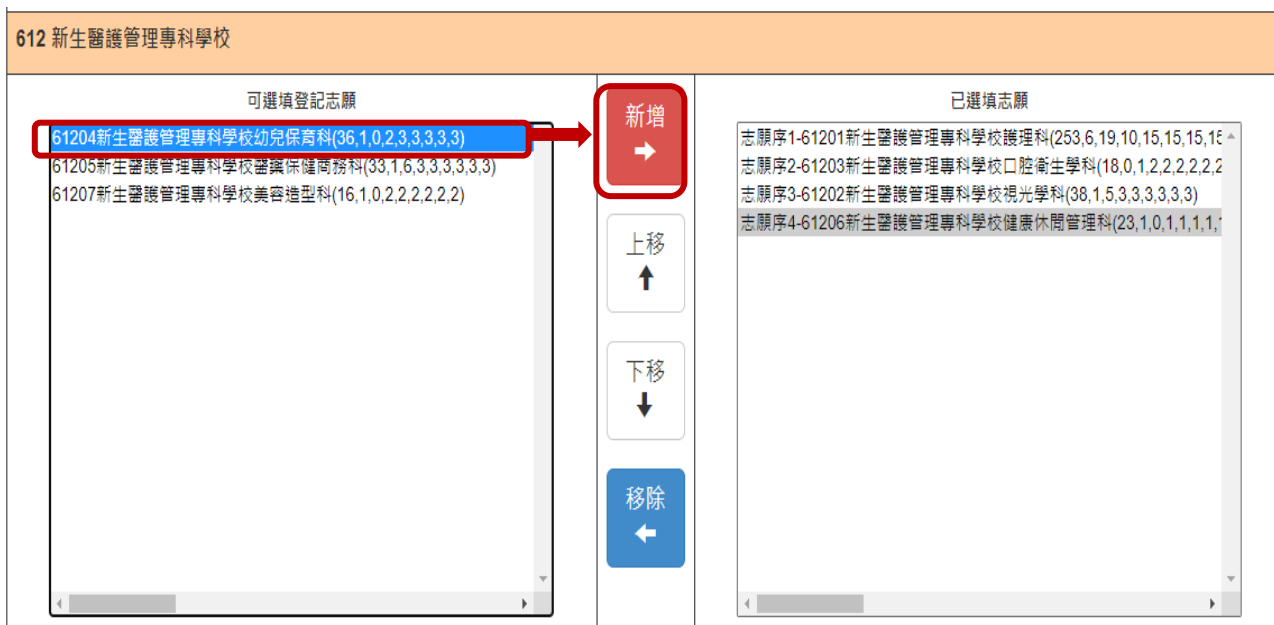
612 新生醫護管理專科學校

可選填登記志願

61204新生醫護管理專科學校幼兒保育科(36,1,0,2,3,3,3,3,3)
61205新生醫護管理專科學校醫護保健商務科(33,1,6,3,3,3,3,3,3)
61207新生醫護管理專科學校美容造型科(16,1,0,2,2,2,2,2,2)

新增

上移

下移

移除

已選填志願

志願序1-61201新生醫護管理專科學校護理科(253,6,19,10,15,15,15,1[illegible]
志願序2-61203新生醫護管理專科學校口腔衛生學科(18,0,1,2,2,2,2,2,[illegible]
志願序3-61202新生醫護管理專科學校視光學科(38,1,5,3,3,3,3,3,3)
志願序4-61206新生醫護管理專科學校健康休閒管理科(23,1,0,1,1,1,1,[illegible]